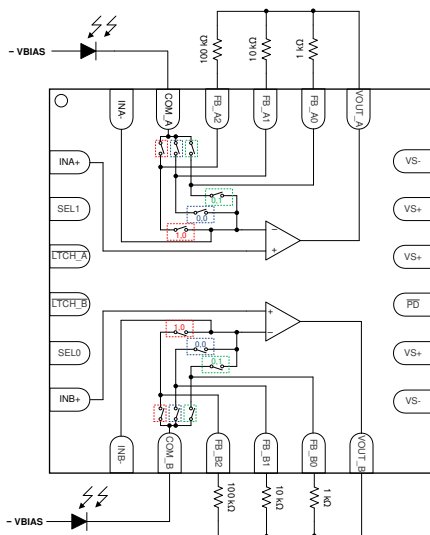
– VBIAS

100 kΩ
10 kΩ
1 kΩ

INA-
COM_A
FB_A2
FB_A1
FB_A0
VOUT_A

INA+
SEL1
LTCH_A
LTCH_B
SEL0
INB+

VS-
VS+
VS+
$\overline{PD}$
VS+
VS-

1,0
0,1
0,0
1,0

–
+

+
–

1,0
0,0
0,1
1,0

INB-
COM_B
FB_B2
FB_B1
FB_B0
VOUT_B

100 kΩ
10 kΩ
1 kΩ

– VBIAS